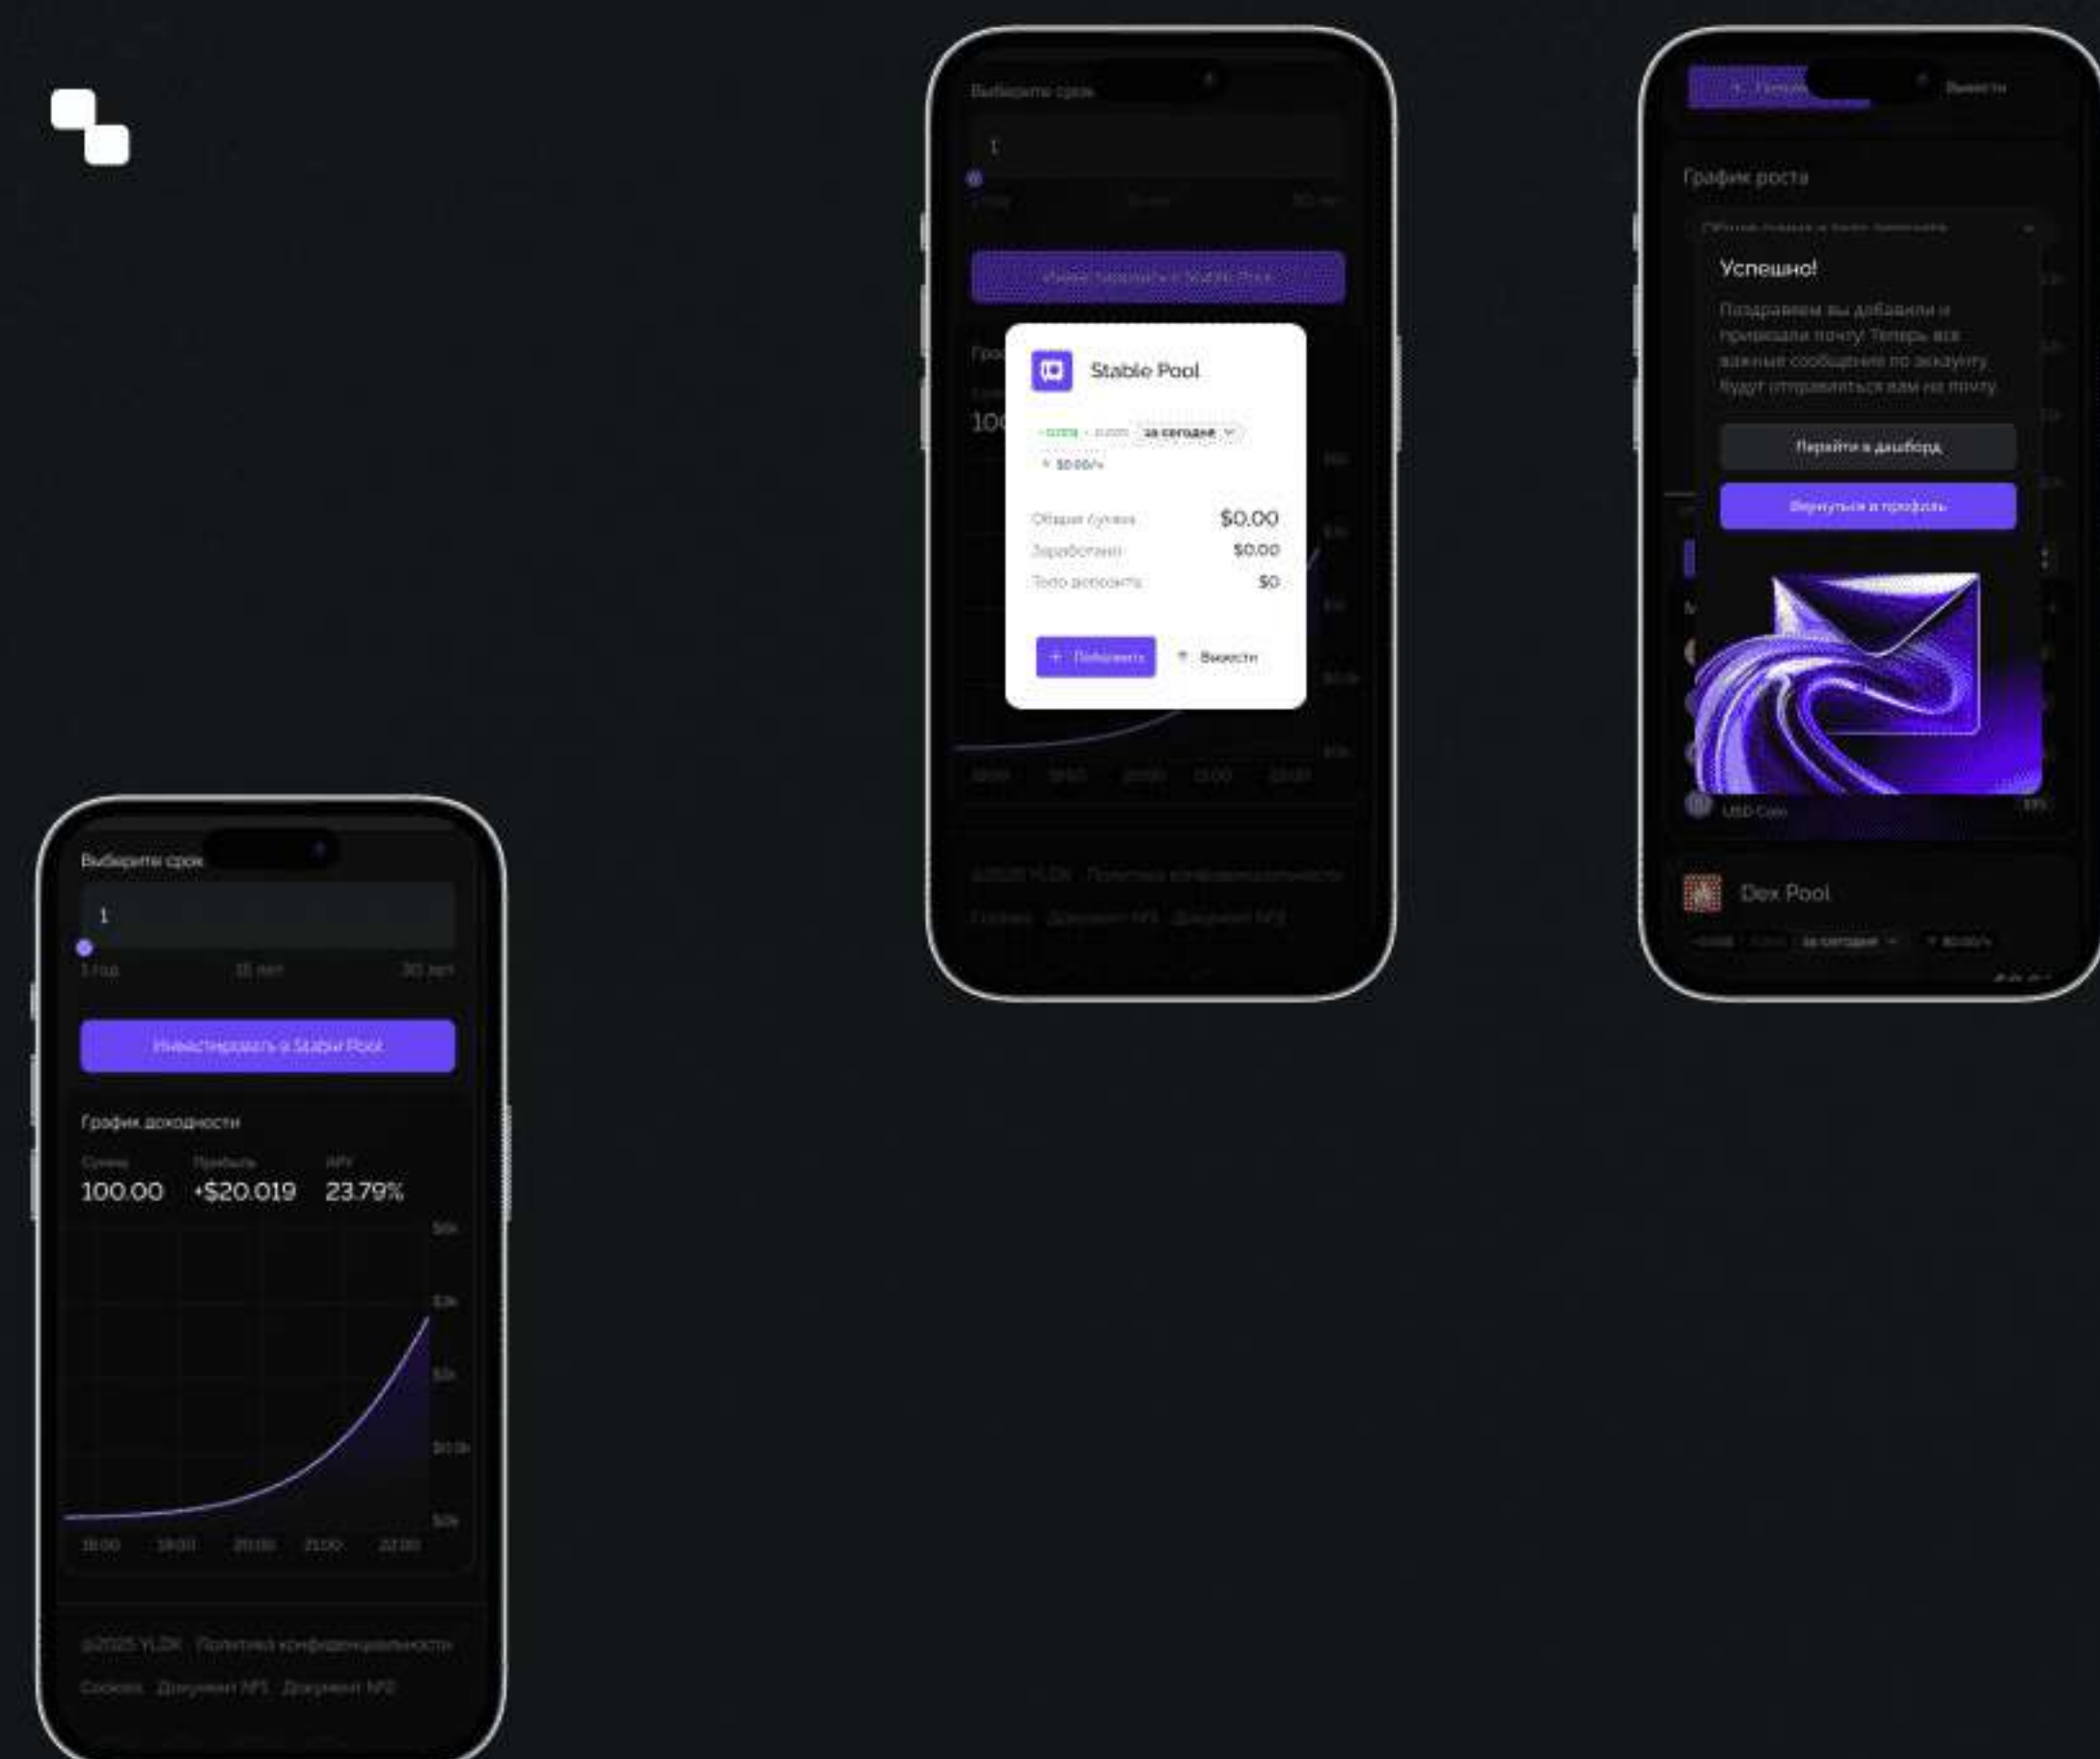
Выберите срок

1

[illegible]

Stable Pool

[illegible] за сегодня

$0.00/ч

Общая сумма $0.00

Заработано $0.00

Тело депозита $0

Пополнить

Вывести

©2025 YLDX Политика конфиденциальности

Cookies Документ №1 Документ №2

Вывести

График роста

Успешно!

Поздравляем вы добавили и привязали почту. Теперь все важные сообщения по аккаунту будут отправляться вам на почту.

Перейти в дашборд

Вернуться в профиль

USD Coin

Dex Pool

за сегодня

Выберите срок

1

1 год 15 лет 30 лет

Инвестировать в Stable Pool

График доходности

Сумма Прибыль APY

100.00 +$20.019 23.79%

18:00 19:00 20:00 21:00 22:00

©2025 YLDX Политика конфиденциальности

Cookies Документ №1 Документ №2